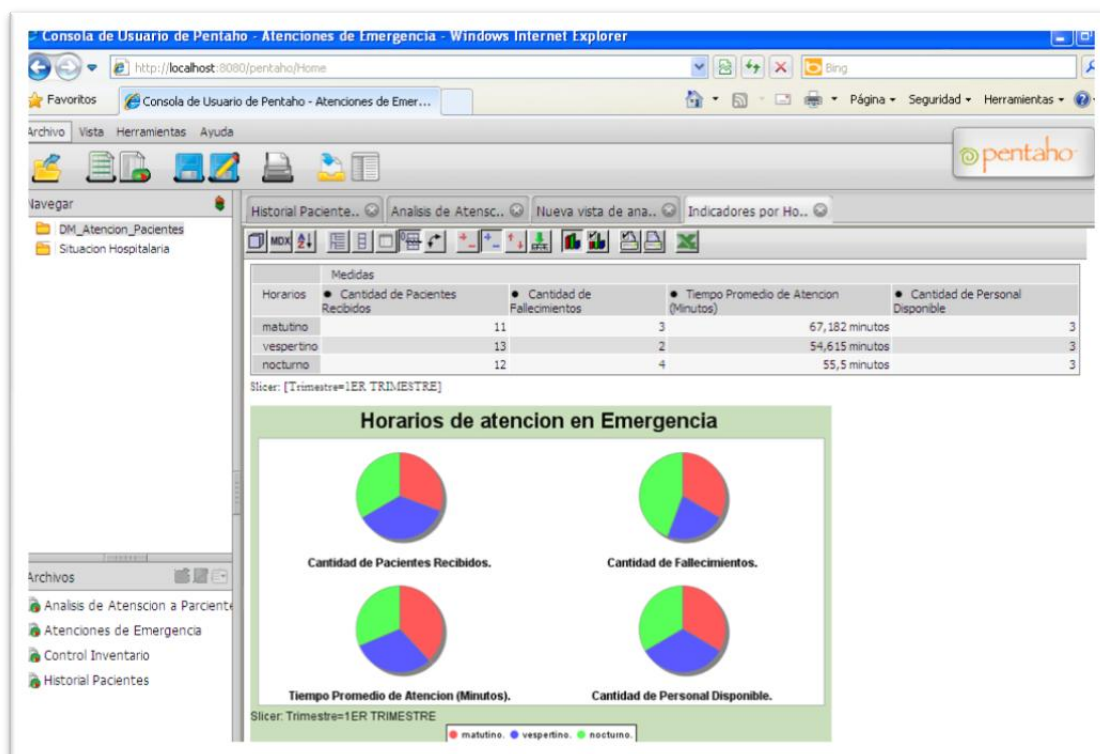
Consola de Usuario de Pentaho - Atenciones de Emergencia - Windows Internet Explorer

http://localhost:8080/pentaho/Home

Bing

Favoritos

Consola de Usuario de Pentaho - Atenciones de Emer...

Página ▾ Seguridad ▾ Herramientas ▾

Archivo Vista Herramientas Ayuda

pentaho

Navegar

DM_Atencion_Pacientes

Situacion Hospitalaria

Archivos

Analisis de Atenscion a Parciente

Atenciones de Emergencia

Control Inventario

Historial Pacientes

Historial Paciente.. | Analisis de Atensc.. | Nueva vista de ana.. | Indicadores por Ho..

MDX

| | Medidas | | | |
|---|---|---|---|---|
| Horarios | • Cantidad de Pacientes Recibidos | • Cantidad de Fallecimientos | • Tiempo Promedio de Atencion (Minutos) | • Cantidad de Personal Disponible |
| matutino | 11 | 3 | 67,182 minutos | 3 |
| vespertino | 13 | 2 | 54,615 minutos | 3 |
| nocturno | 12 | 4 | 55,5 minutos | 3 |

Slicer: [Trimestre=1ER TRIMESTRE]

Horarios de atencion en Emergencia

Cantidad de Pacientes Recibidos.

Cantidad de Fallecimientos.

Tiempo Promedio de Atencion (Minutos).

Cantidad de Personal Disponible.

Slicer: Trimestre=1ER TRIMESTRE

matutino. vespertino. nocturno.